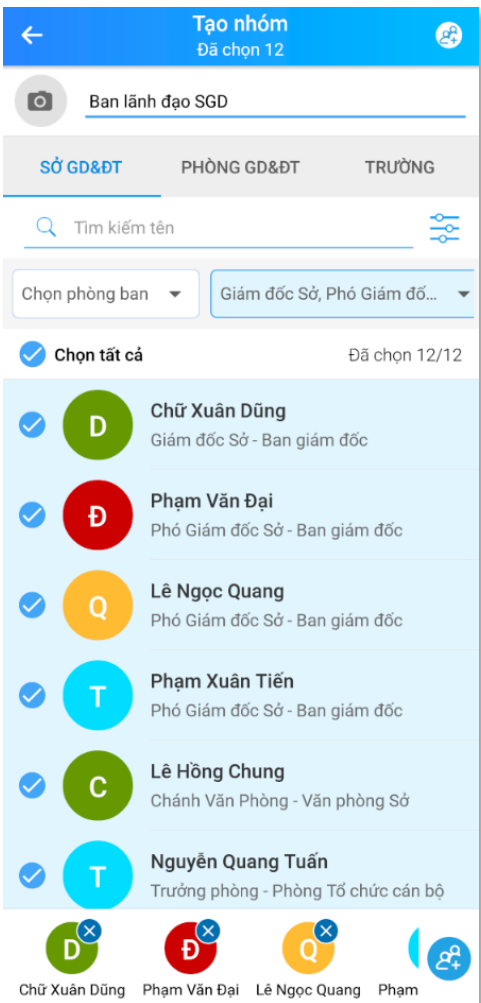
Tạo nhóm
Đã chọn 12

Ban lãnh đạo SGD

SỞ GD&ĐT
PHÒNG GD&ĐT
TRƯỜNG

Tìm kiếm tên

Chọn phòng ban
Giám đốc Sở, Phó Giám đố...

Chọn tất cả
Đã chọn 12/12

D
Chữ Xuân Dũng
Giám đốc Sở - Ban giám đốc

Đ
Phạm Văn Đại
Phó Giám đốc Sở - Ban giám đốc

Q
Lê Ngọc Quang
Phó Giám đốc Sở - Ban giám đốc

T
Phạm Xuân Tiến
Phó Giám đốc Sở - Ban giám đốc

C
Lê Hồng Chung
Chánh Văn Phòng - Văn phòng Sở

T
Nguyễn Quang Tuấn
Trưởng phòng - Phòng Tổ chức cán bộ

D
Chữ Xuân Dũng
Đ
Phạm Văn Đại
Q
Lê Ngọc Quang
Phạm